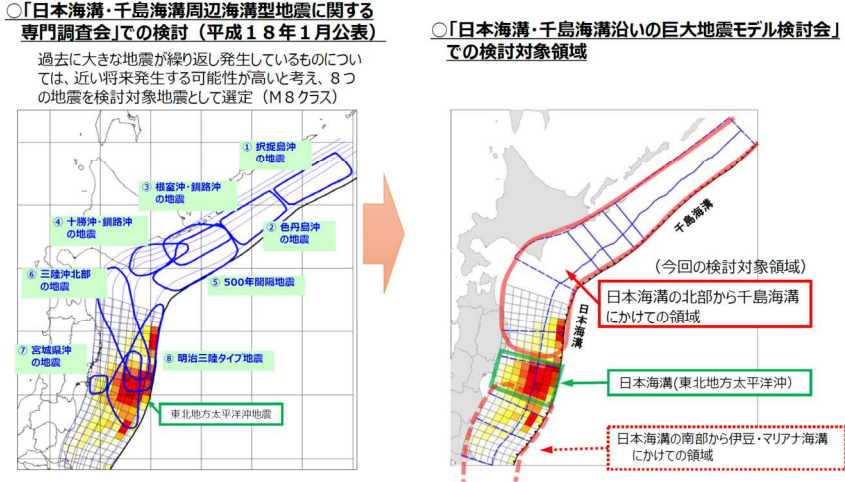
○「日本海溝・千島海溝周辺海溝型地震に関する専門調査会」での検討（平成１８年１月公表）

過去に大きな地震が繰り返し発生しているものについては、近い将来発生する可能性が高いと考え、８つの地震を検討対象地震として選定（Ｍ８クラス）

① 択捉島沖の地震

③ 根室沖・釧路沖の地震

② 色丹島沖の地震

④ 十勝沖・釧路沖の地震

⑥ 三陸沖北部の地震

⑤ 500年間隔地震

⑦ 宮城県沖の地震

⑧ 明治三陸タイプ地震

東北地方太平洋沖地震

○「日本海溝・千島海溝沿いの巨大地震モデル検討会」での検討対象領域

千島海溝

日本海溝

（今回の検討対象領域）

日本海溝の北部から千島海溝にかけての領域

日本海溝（東北地方太平洋沖）

日本海溝の南部から伊豆・マリアナ海溝にかけての領域